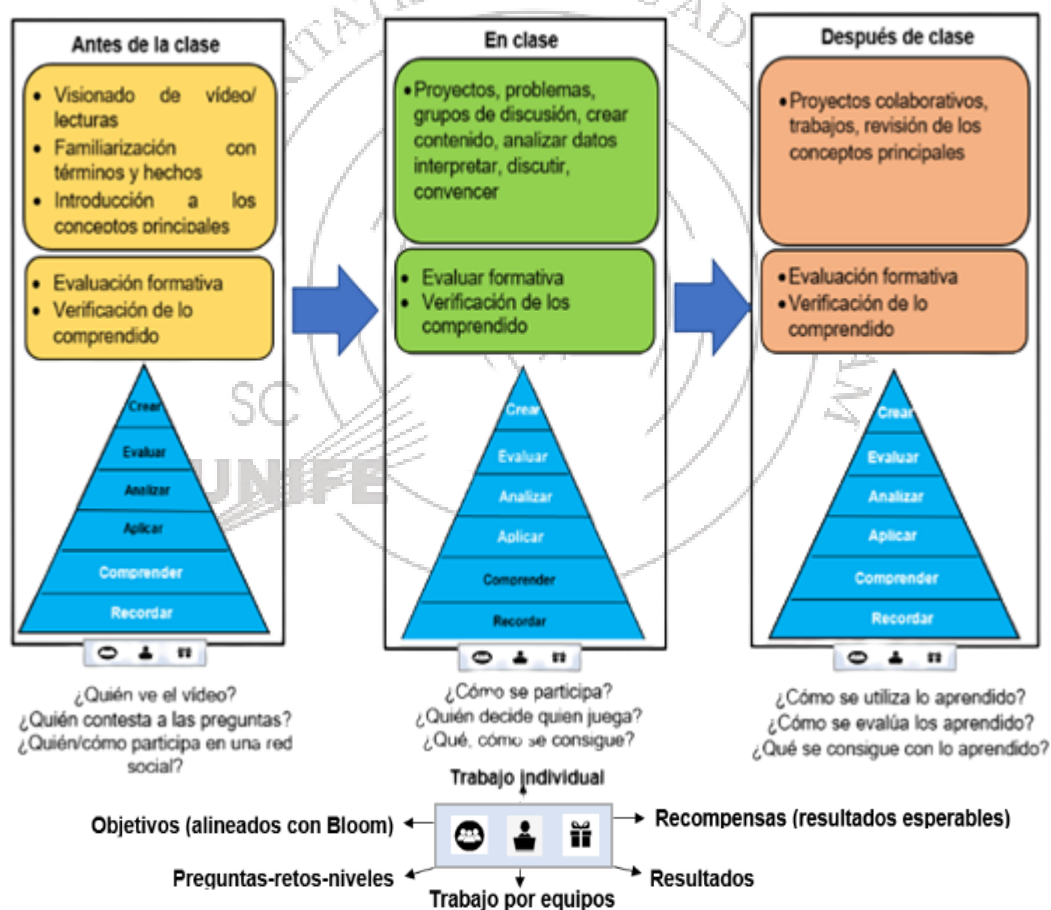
Antes de la clase

• Visionado de vídeo/ lecturas
• Familiarización con términos y hechos
• Introducción a los conceptos principales

• Evaluación formativa
• Verificación de lo comprendido

Crear
Evaluar
Analizar
Aplicar
Comprender
Recordar

¿Quién ve el vídeo?
¿Quién contesta a las preguntas?
¿Quién/cómo participa en una red social?

En clase

• Proyectos, problemas, grupos de discusión, crear contenido, analizar datos interpretar, discutir, convencer

• Evaluar formativa
• Verificación de los comprendido

Crear
Evaluar
Analizar
Aplicar
Comprender
Recordar

¿Cómo se participa?
¿Quién decide quien juega?
¿Qué, cómo se consigue?

Después de clase

• Proyectos colaborativos, trabajos, revisión de los conceptos principales

• Evaluación formativa
• Verificación de lo comprendido

Crear
Evaluar
Analizar
Aplicar
Comprender
Recordar

¿Cómo se utiliza lo aprendido?
¿Cómo se evalúa los aprendido?
¿Qué se consigue con lo aprendido?

Trabajo individual
Objetivos (alineados con Bloom)
Recompensas (resultados esperables)
Preguntas-retos-niveles
Resultados
Trabajo por equipos